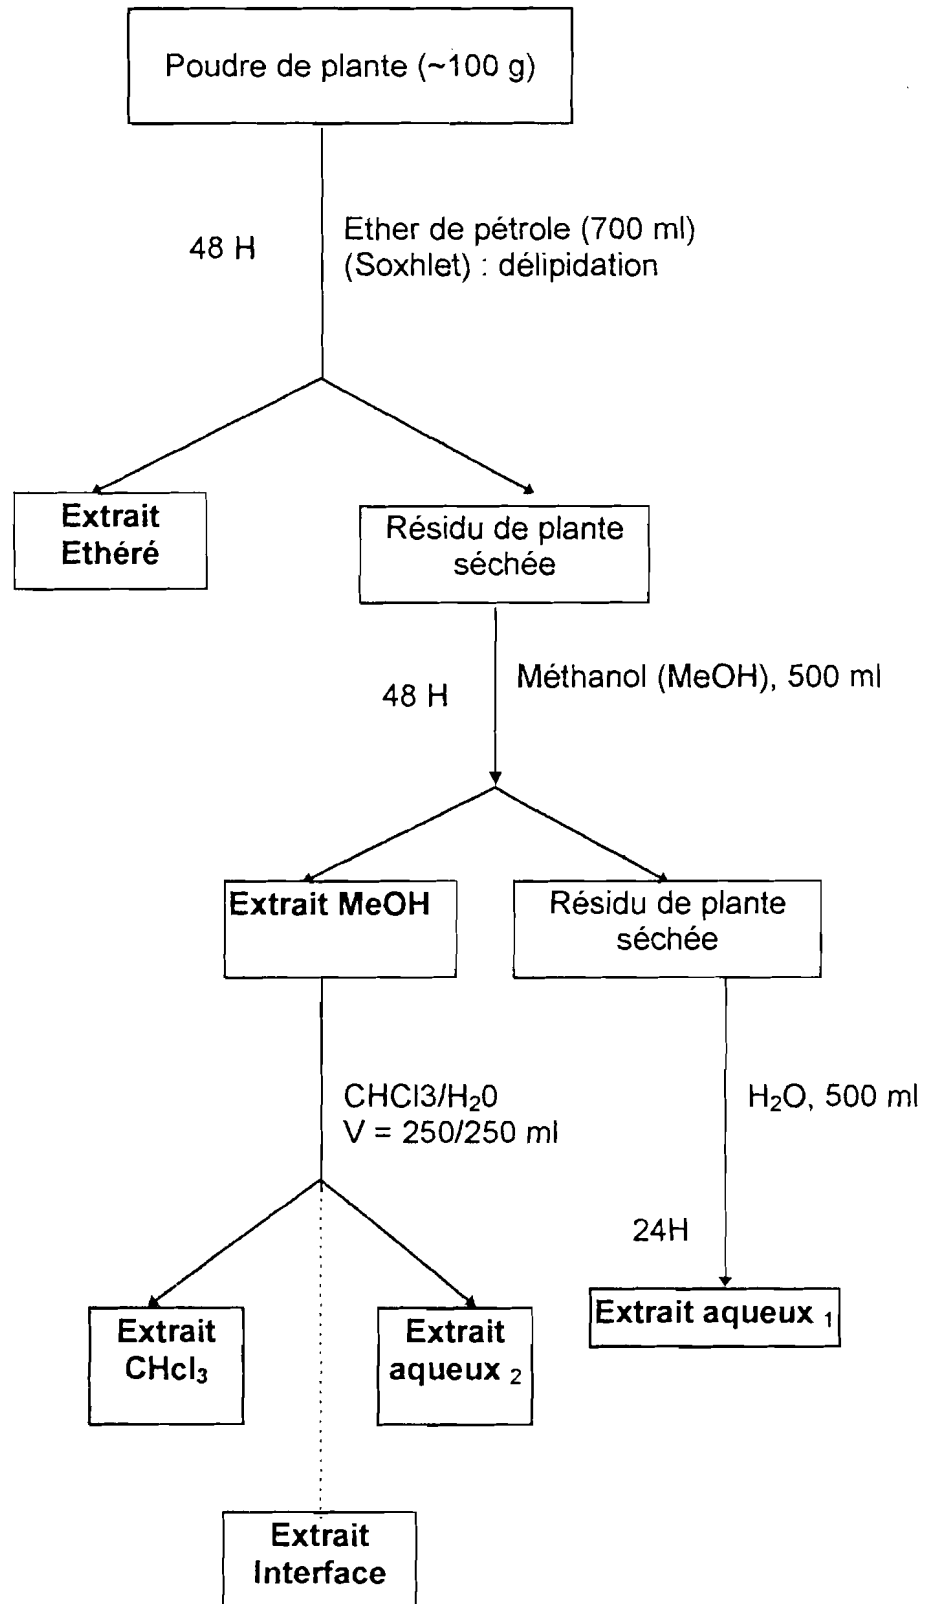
Poudre de plante (~100 g)

48 H

Ether de pétrole (700 ml) (Soxhlet) : délipidation

Extrait Ethéré

Résidu de plante séchée

48 H

Méthanol (MeOH), 500 ml

Extrait MeOH

Résidu de plante séchée

CHCl3/$H_2$0
V = 250/250 ml

$H_2O$, 500 ml

24H

Extrait $CHcl_3$

Extrait aqueux $_2$

Extrait aqueux $_1$

Extrait Interface